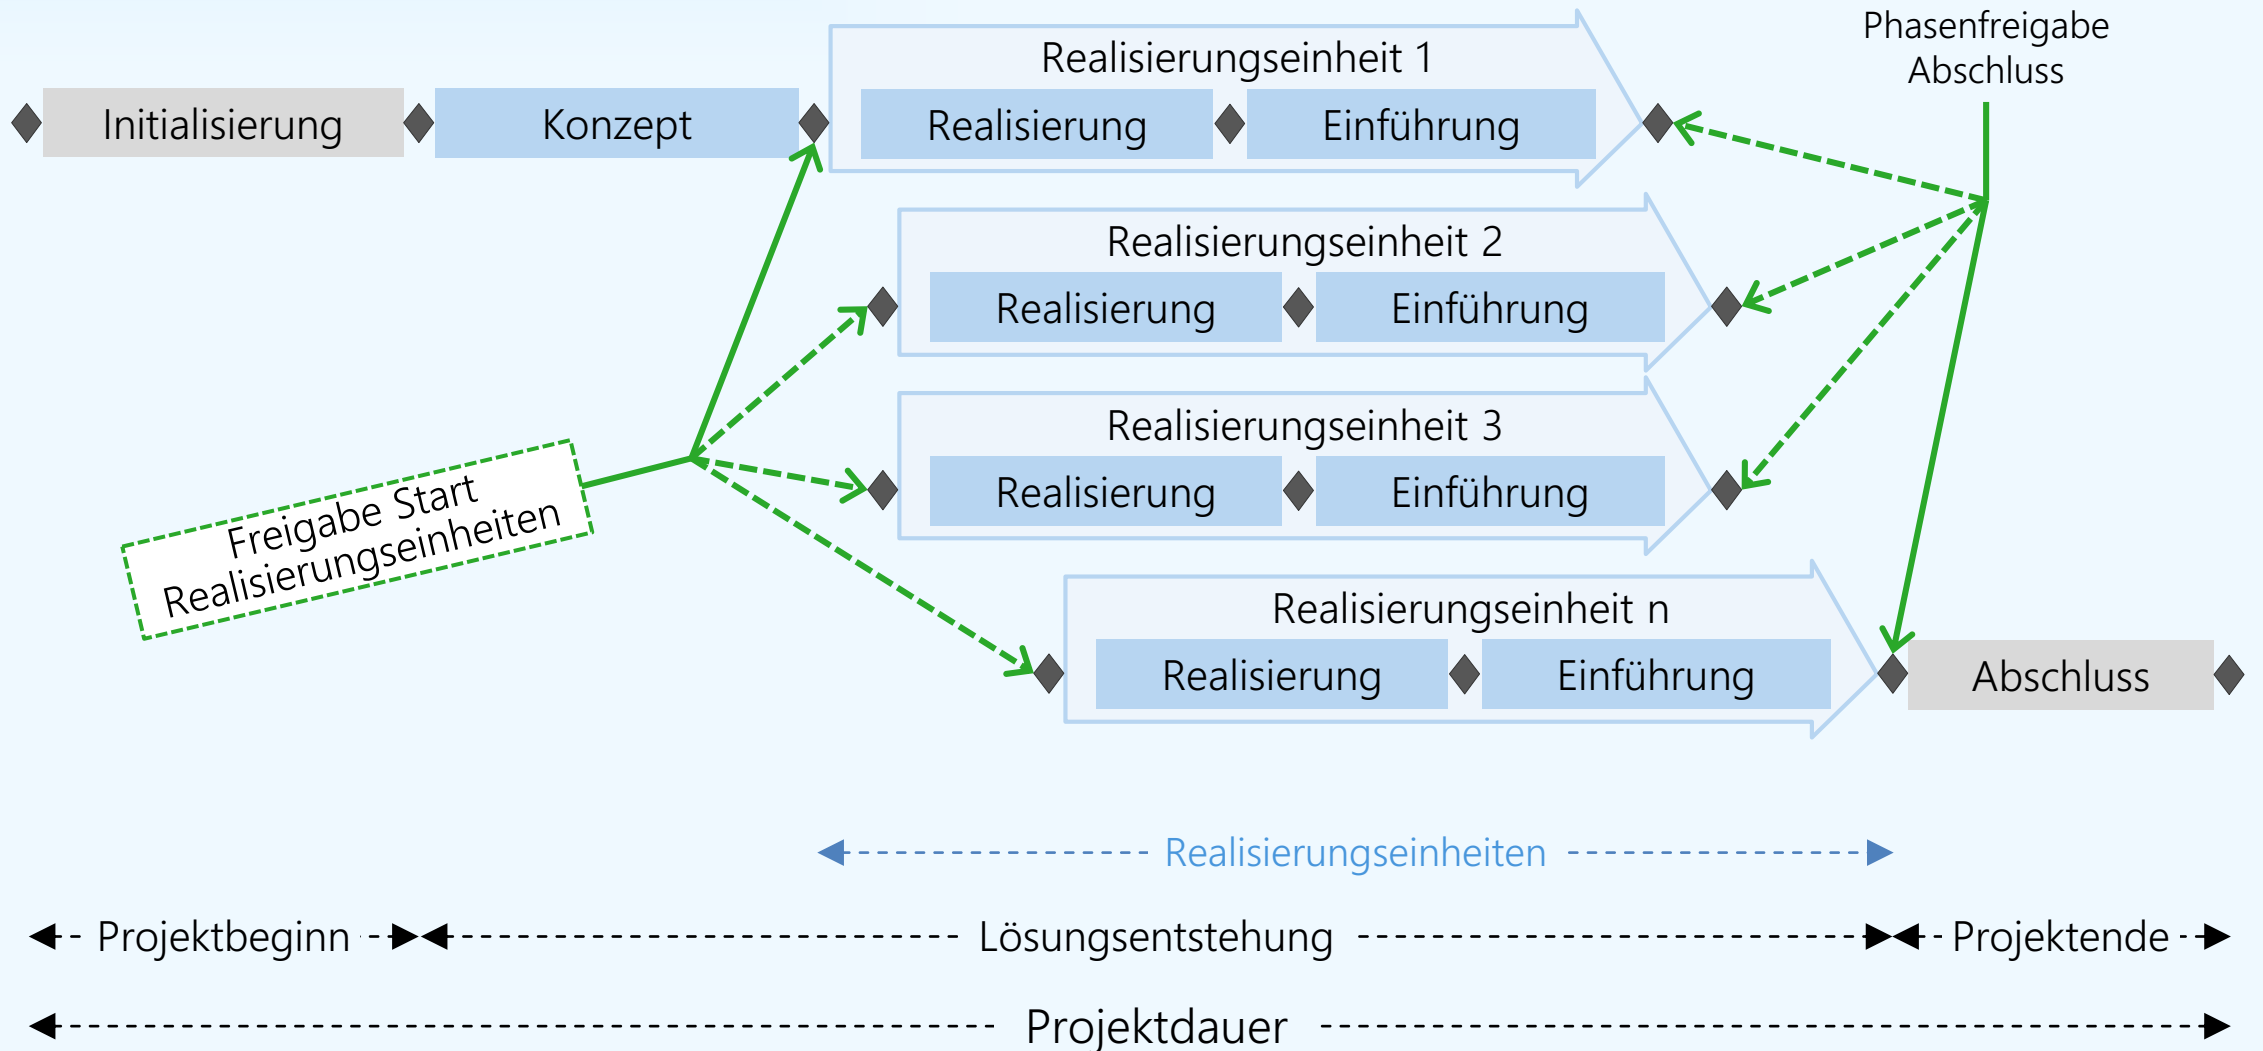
Phasenfreigabe Abschluss

Initialisierung

Konzept

Realisierungseinheit 1

Realisierung

Einführung

Realisierungseinheit 2

Realisierung

Einführung

Realisierungseinheit 3

Realisierung

Einführung

Realisierungseinheit n

Realisierung

Einführung

Abschluss

Freigabe Start Realisierungseinheiten

Realisierungseinheiten

Projektbeginn

Lösungsentstehung

Projektende

Projektdauer